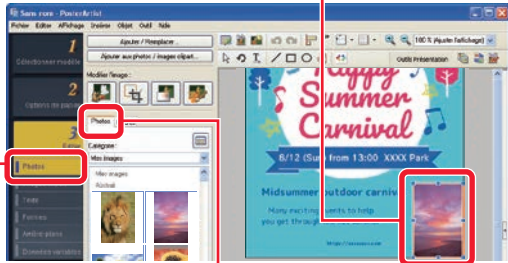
Sans nom - PosterArtist
Fichier Editer Affichage Insérer Objet Outil Aide
1
Sélectionner modèle
2
Options de pa
3
Editer
Photos
Texte
Formes
Arrière plans
Données variables
Ajouter / Remplacer
Ajouter aux photos / images clipart...
Modifier l'image :
Photos
Catégorie :
Mes images
Mes images
Animal
100 % (Ajuster l'affichage)
Outils Présentation
Happy Summer Carnival
6/12 (Sun) from 13:00 XXXX Park
Midsummer outdoor carniv
Many exciting events to help you get through